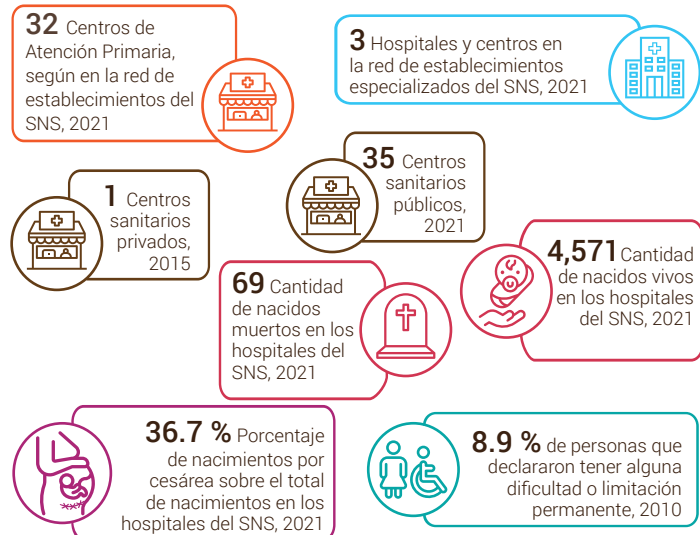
32 Centros de Atención Primaria, según en la red de establecimientos del SNS, 2021

3 Hospitales y centros en la red de establecimientos especializados del SNS, 2021

35 Centros sanitarios públicos, 2021

1 Centros sanitarios privados, 2015

4,571 Cantidad de nacidos vivos en los hospitales del SNS, 2021

69 Cantidad de nacidos muertos en los hospitales del SNS, 2021

36.7 % Porcentaje de nacimientos por cesárea sobre el total de nacimientos en los hospitales del SNS, 2021

8.9 % de personas que declararon tener alguna dificultad o limitación permanente, 2010